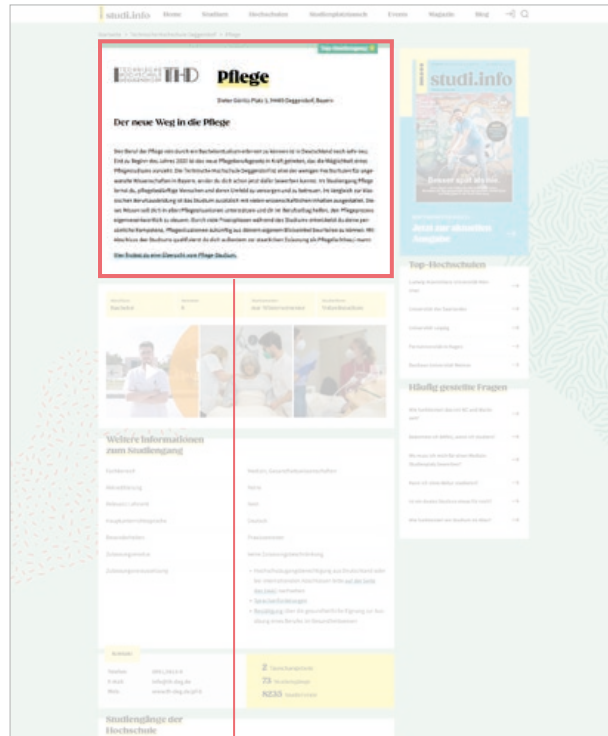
studi.info Home Studium Hochschulen Studienplatztausch Events Magazin Blog

Startseite / Technische Hochschule Deggendorf / Pflege

Top-Studiengang

TECHNISCHE HOCHSCHULE DEGGENDORF THD

Pflege

Dieter-Görlitz-Platz 1, 94469 Deggendorf, Bayern

Der neue Weg in die Pflege

Den Beruf der Pflege von durch ein Bachelorstudium erlernen zu können ist in Deutschland noch sehr neu. Erst zu Beginn des Jahres 2020 ist das neue Pflegeberufegesetz in Kraft getreten, das die Möglichkeit eines Pflegestudiums vorsieht. Die Technische Hochschule Deggendorf ist eine der wenigen Hochschulen für angewandte Wissenschaften in Bayern, an der du dich schon jetzt dafür bewerben kannst. Im Studiengang Pflege lernst du, pflegebedürftige Menschen und deren Umfeld zu versorgen und zu betreuen. Im Vergleich zur klassischen Berufsausbildung ist das Studium zusätzlich mit vielen wissenschaftlichen Inhalten ausgestattet. Dieses Wissen soll dich in allen Pflegesituationen unterstützen und dir im Berufsalltag helfen, den Pflegeprozess eigenverantwortlich zu steuern. Durch viele Praxisphasen während des Studiums entwickelst du deine persönlichen Kompetenz, Pflegesituationen zukünftig aus deinem eigenen Blickwinkel beurteilen zu können. Mit Abschluss des Studiums qualifizierst du dich außerdem zur staatlichen Zulassung als Pflegefachfrau/-mann.

Hier findest du einen Überblick zum Pflege-Studium.

studi.info

Jetzt zur aktuellen Ausgabe

Top-Hochschulen

Häufig gestellte Fragen

Weitere Informationen zum Studiengang

Studiengänge der Hochschule